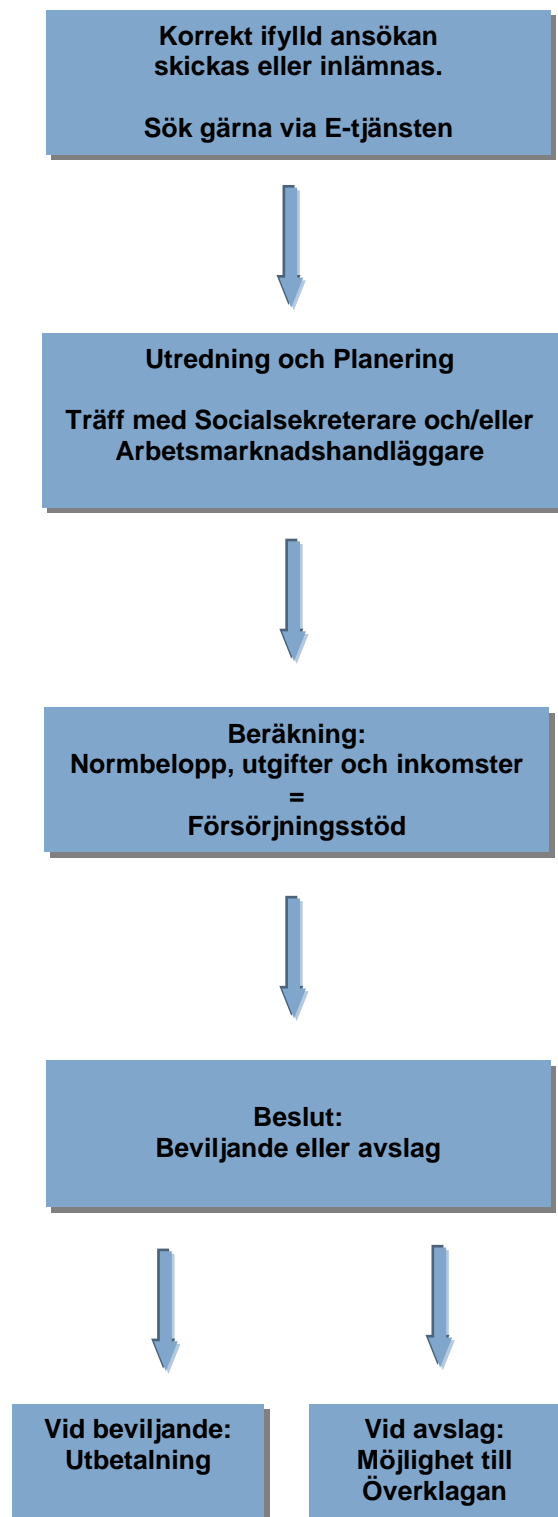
Korrekt ifylld ansökan
skickas eller inlämnas.

Sök gärna via E-tjänsten

Utredning och Planering

Träff med Socialsekreterare och/eller Arbetsmarknadshandläggare

Beräkning:
Normbelopp, utgifter och inkomster
=
Försörjningsstöd

Beslut:
Beviljande eller avslag

Vid beviljande:
Utbetalning

Vid avslag:
Möjlighet till Överklagan